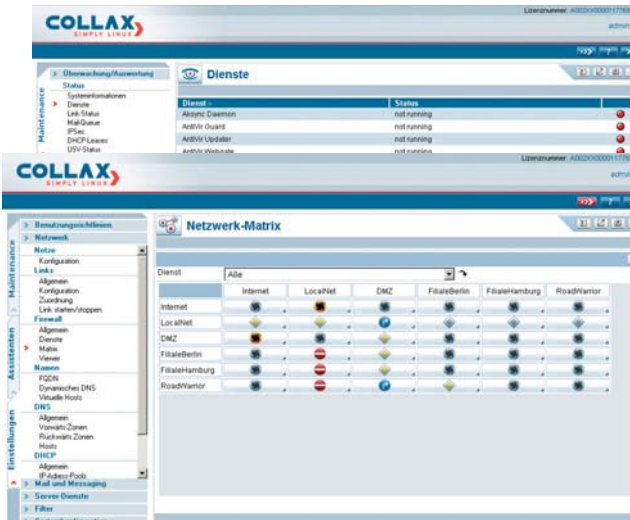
COLLAX
SIMPLY LINUX

Lizenznummer: A002XX00001177

admin

Überwachung/Auswertung
Status
Systeminformationen
Dienste
Link-Status
MailQueue
IPSec
DHCP-Leases
USV-Status

Maintenance

Dienste

| Dienst | Status |
|---|---|
| Akonis Daemon | not running |
| AntiVir Guard | not running |
| AntiVir Updater | not running |
| AntiVir Webgate | not running |

COLLAX
SIMPLY LINUX

Lizenznummer: A002XX00001177

admin

Benutzungsrichtlinien
Netzwerk
Netze
Konfiguration
Links
Allgemein
Konfiguration
Zuordnung
Link starten/stoppen
Firewall
Allgemein
Dienste
Matrix
Viewer
Namen
FQDN
Dynamisches DNS
Virtuelle Hosts
DNS
Allgemein
Vorwärts Zonen
Rückwärts Zonen
Hosts
DHCP
Allgemein
IP-Adress-Pools
Mail und Messaging
Server-Dienste
Filter

Maintenance
Assistenten
Einstellungen

Netzwerk-Matrix

Dienst: Alle

| | Internet | LocalNet | DMZ | FilialeBerlin | FilialeHamburg | RoadWarrior |
|---|---|---|---|---|---|---|
| Internet | | | | | | |
| LocalNet | | | | | | |
| DMZ | | | | | | |
| FilialeBerlin | | | | | | |
| FilialeHamburg | | | | | | |
| RoadWarrior | | | | | | |